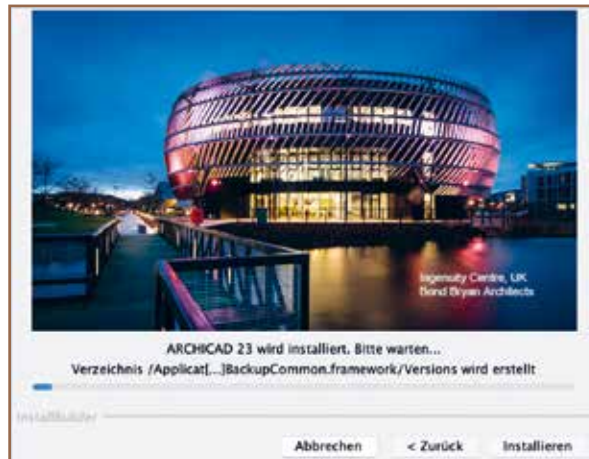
Ingenuity Centre, UK
Bond Bryan Architects

ARCHICAD 23 wird installiert. Bitte warten...
Verzeichnis /Applicat[...]BackupCommon.framework/Versions wird erstellt

InstallBuilder

Abbrechen
< Zurück
Installieren